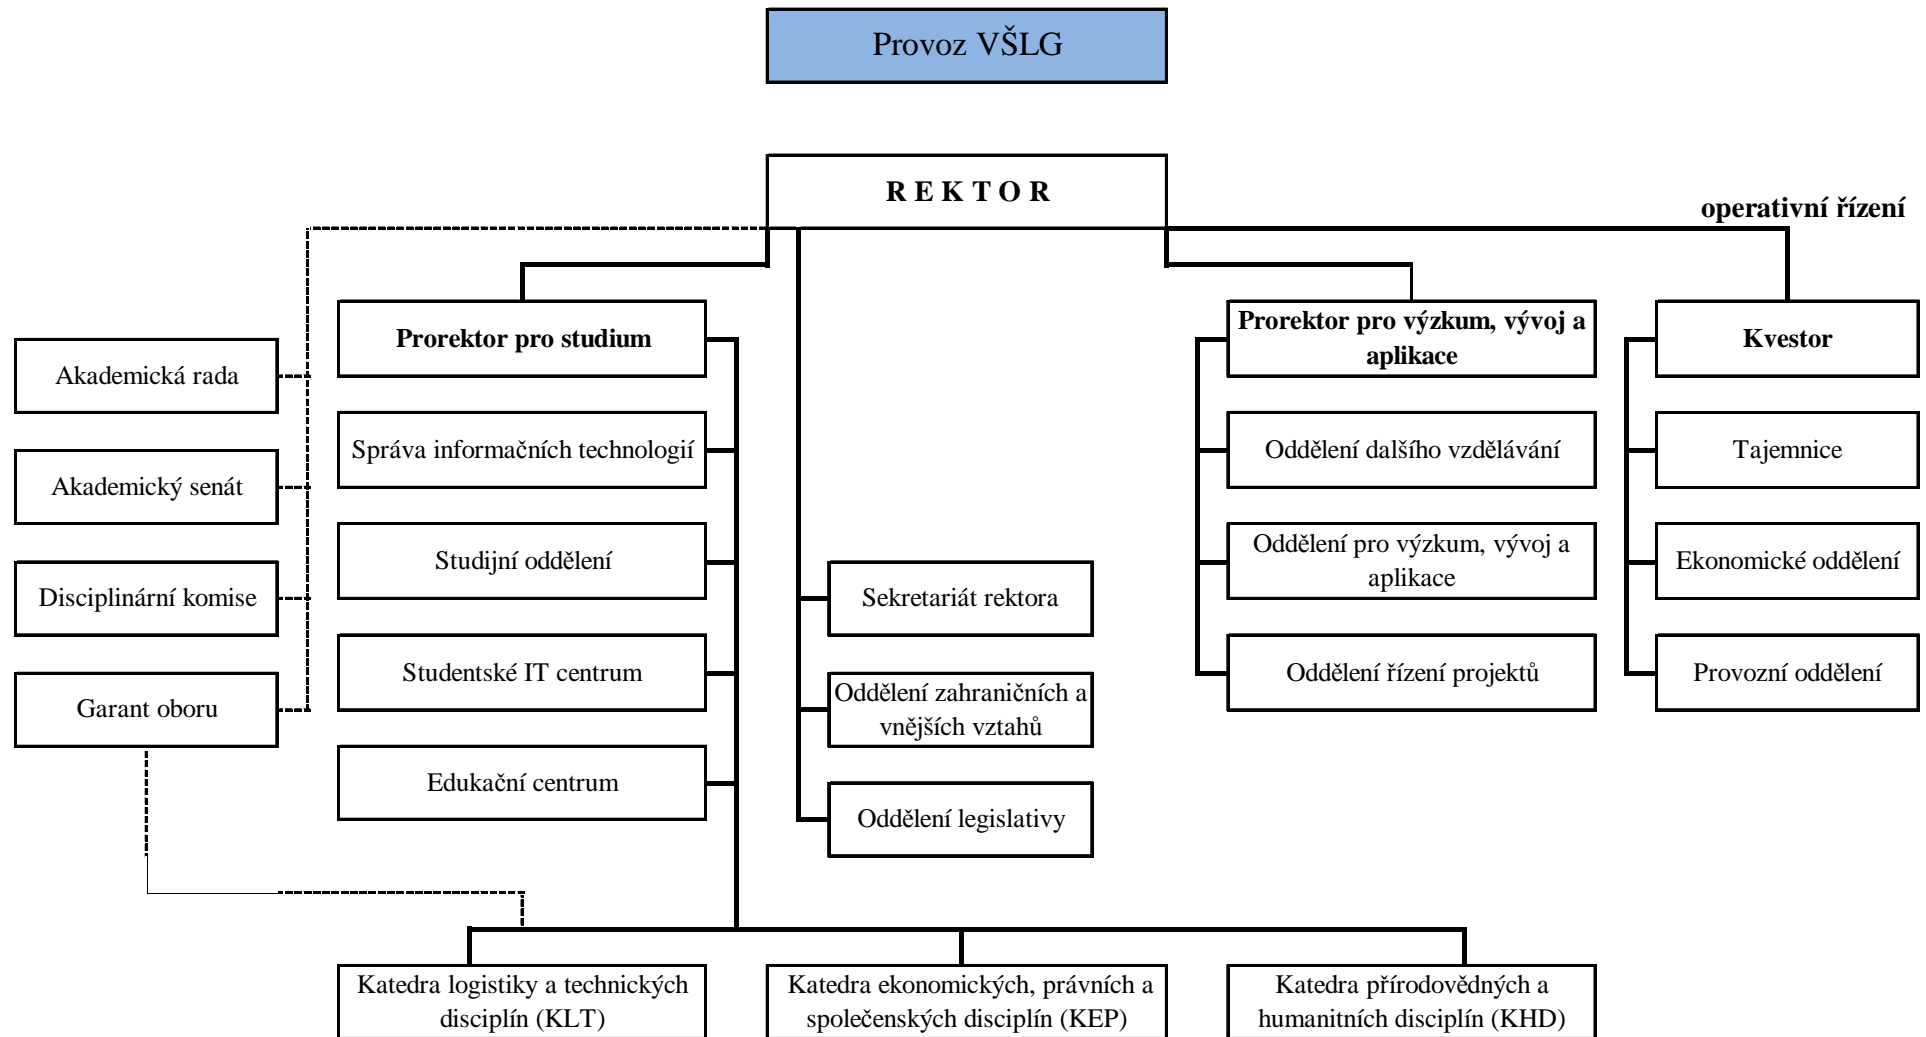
Provoz VŠLG

R E K T O R

operativní řízení

Akademická rada

Akademický senát

Disciplinární komise

Garant oboru

Prorektor pro studium

Správa informačních technologií

Studijní oddělení

Studentské IT centrum

Edukační centrum

Sekretariát rektora

Oddělení zahraničních a vnějších vztahů

Oddělení legislativy

Prorektor pro výzkum, vývoj a aplikace

Oddělení dalšího vzdělávání

Oddělení pro výzkum, vývoj a aplikace

Oddělení řízení projektů

Kvestor

Tajemnice

Ekonomické oddělení

Provozní oddělení

Katedra logistiky a technických disciplín (KLT)

Katedra ekonomických, právních a společenských disciplín (KEP)

Katedra přírodovědných a humanitních disciplín (KHD)